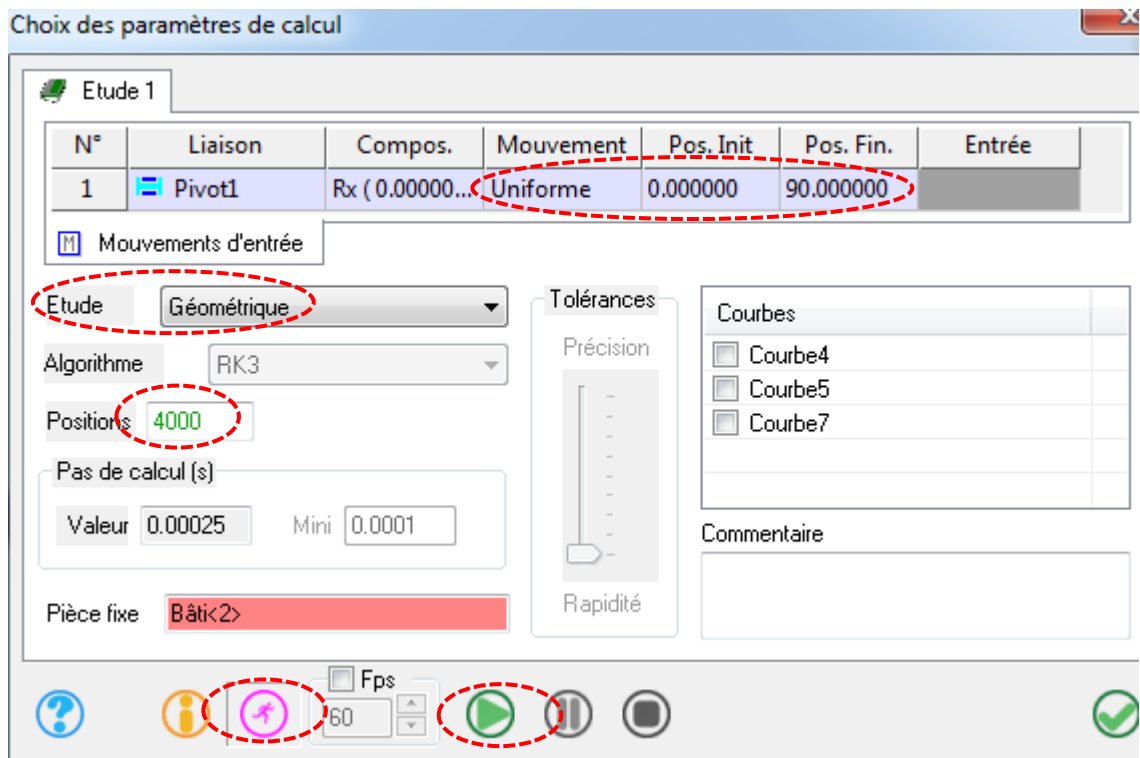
Choix des paramètres de calcul

Etude 1

| N° | Liaison | Compos. | Mouvement | Pos. Init | Pos. Fin. | Entrée |
|---|---|---|---|---|---|---|
| 1 | Pivot1 | Rx ( 0.00000... | Uniforme | 0.000000 | 90.000000 | |

M Mouvements d'entrée

Etude Géométrique

Algorithme RK3

Positions 4000

Pas de calcul (s)

Valeur 0.00025 Mini 0.0001

Pièce fixe Bâti<2>

Tolérances

Précision

Rapidité

Courbes

Courbe4

Courbe5

Courbe7

Commentaire

Fps

60